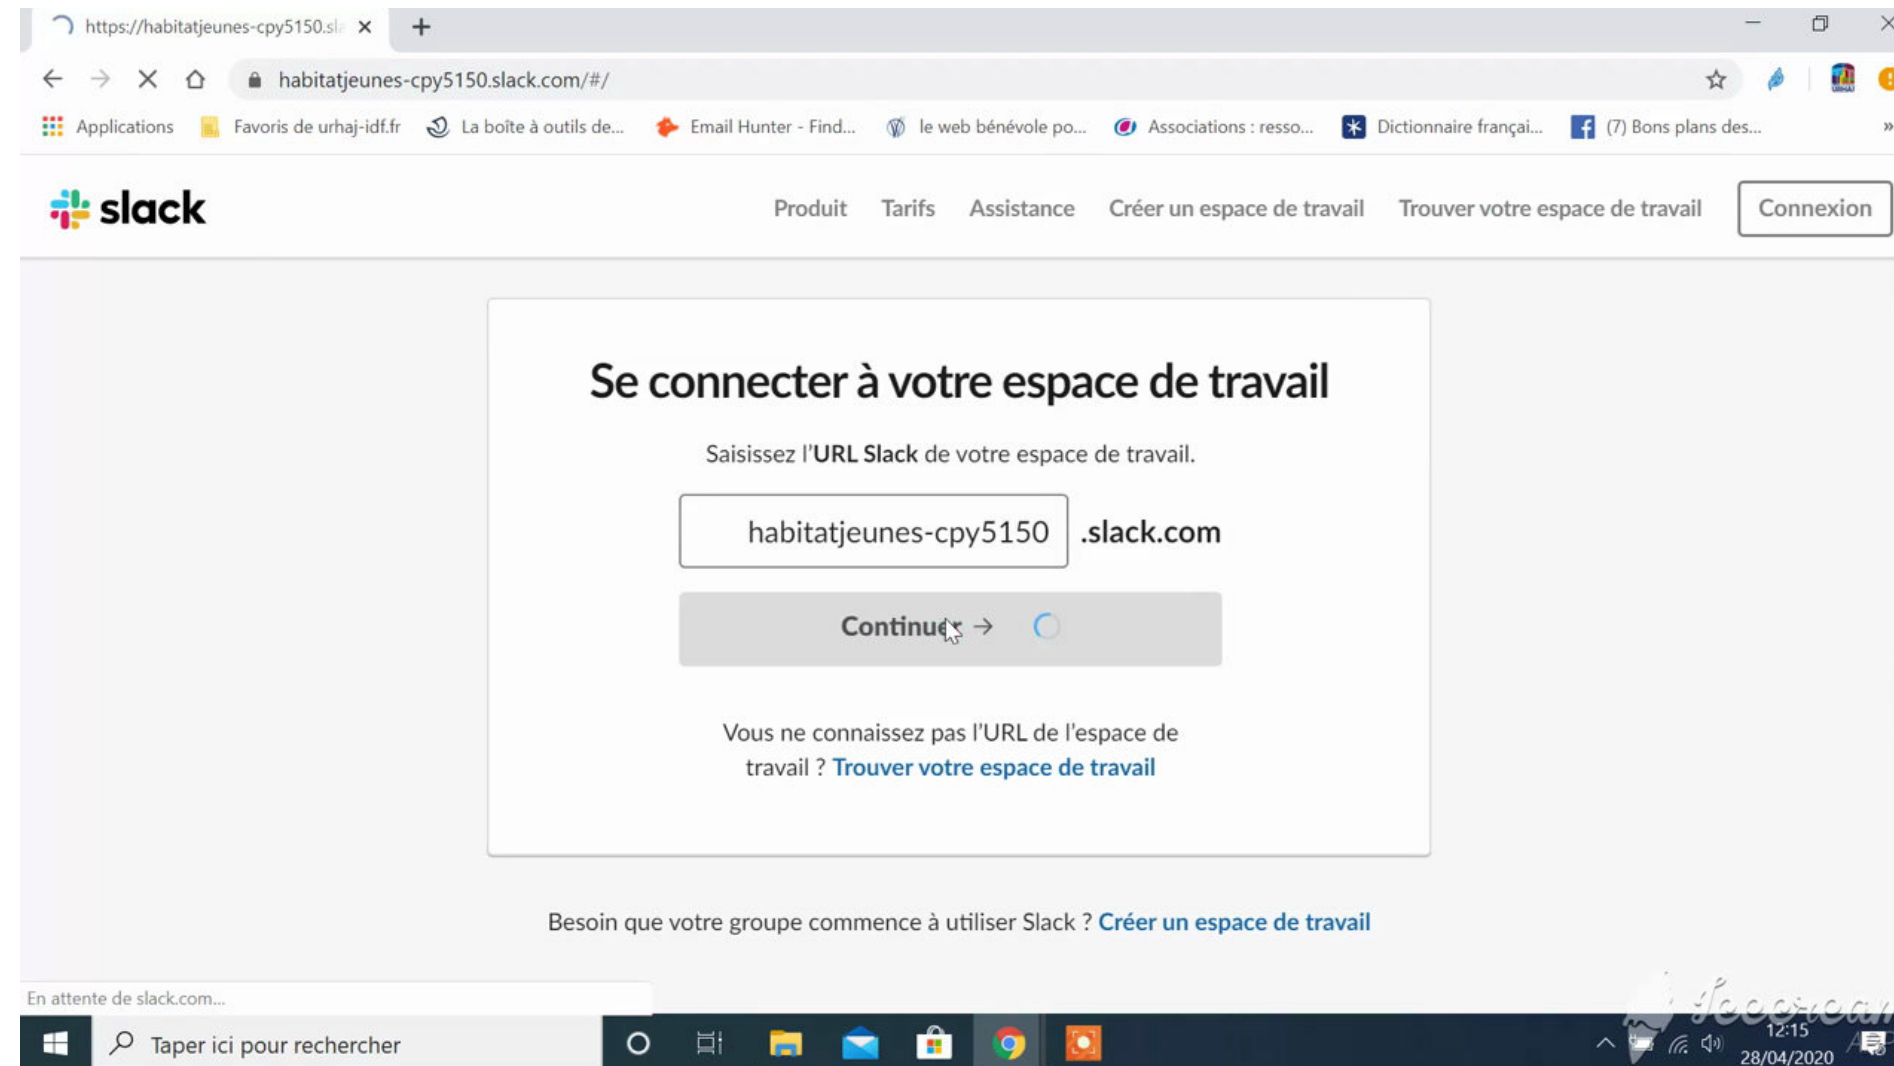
https://habitatjeunes-cpy5150.sl

habitatjeunes-cpy5150.slack.com/#/

Applications  Favoris de urhaj-idf.fr  La boîte à outils de...  Email Hunter - Find...  le web bénévole po...  Associations : resso...  Dictionnaire françai...  (7) Bons plans des...

slack

Produit  Tarifs  Assistance  Créer un espace de travail  Trouver votre espace de travail  Connexion

Se connecter à votre espace de travail

Saisissez l'URL Slack de votre espace de travail.

habitatjeunes-cpy5150 .slack.com

Continuer →

Vous ne connaissez pas l'URL de l'espace de travail ? Trouver votre espace de travail

Besoin que votre groupe commence à utiliser Slack ? Créer un espace de travail

En attente de slack.com...

Taper ici pour rechercher

12:15
28/04/2020